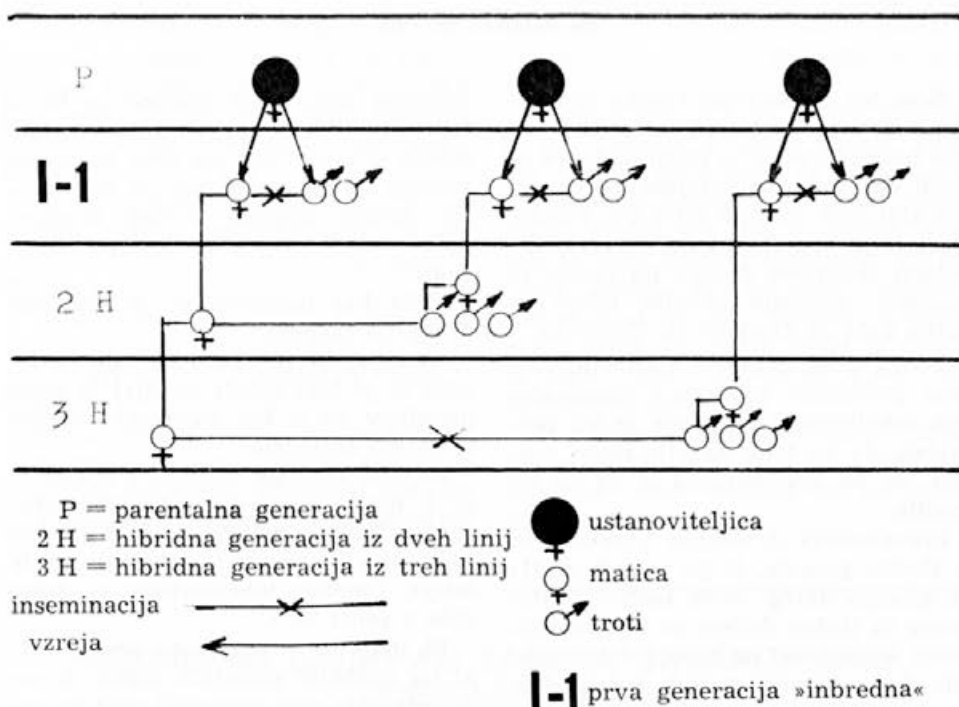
P

I-1

2 H

3 H

P = parentalna generacija
2 H = hibridna generacija iz dveh linij
3 H = hibridna generacija iz treh linij

inseminacija

vzreja

ustanoviteljica

matica

troti

I-1 prva generacija »inbredna«